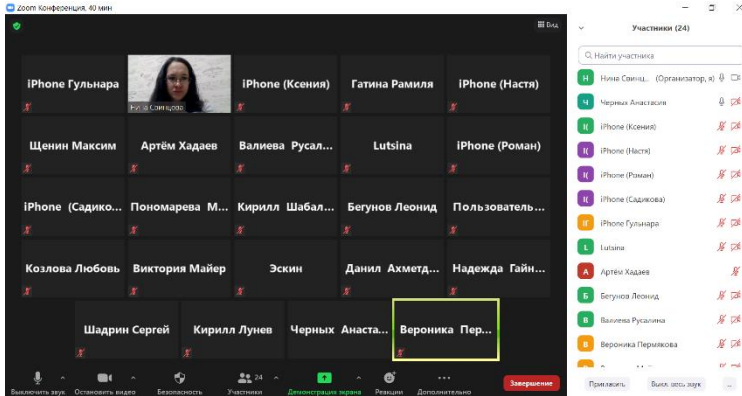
Zoom Конференция, 40 мин

Вид

iPhone Гульнара
Нина Свинцова
iPhone (Ксения)
Гатина Рамиля
iPhone (Настя)

Щенин Максим
Артём Хадаев
Валиева Русал...
Lutsina
iPhone (Роман)

iPhone (Садико...
Пономарева М...
Кирилл Шабал...
Бегунов Леонид
Пользователь...

Козлова Любовь
Виктория Майер
Эскин
Данил Ахметд...
Надежда Гайн...

Шадрин Сергей
Кирилл Лунев
Черных Анаста...
Вероника Пер...

Выключить звук
Остановить видео
Безопасность
24 Участники
Демонстрация экрана
Реакции
Дополнительно
Завершение

Участники (24)

Найти участника

Нина Свинц... (Организатор, я)
Черных Анастасия
iPhone (Ксения)
iPhone (Настя)
iPhone (Роман)
iPhone (Садикова)
iPhone Гульнара
Lutsina
Артём Хадаев
Бегунов Леонид
Валиева Русалина
Вероника Пермякова

Пригласить
Выкл. звук всем
...